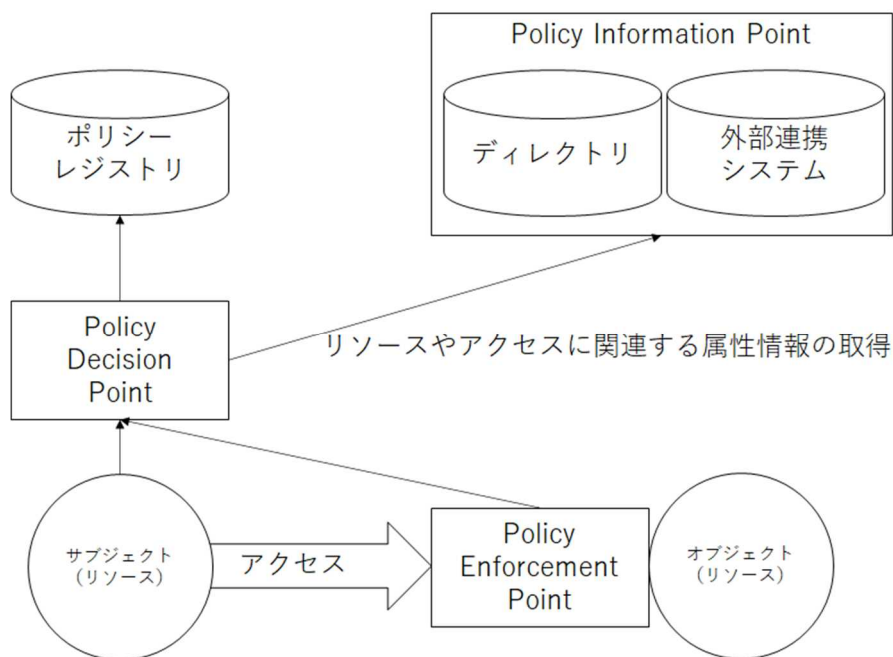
Policy Information Point

ディレクトリ

外部連携
システム

ポリシー
レジストリ

Policy
Decision
Point

リソースやアクセスに関連する属性情報の取得

サブジェクト
（リソース）

アクセス

Policy
Enforcement
Point

オブジェクト
（リソース）